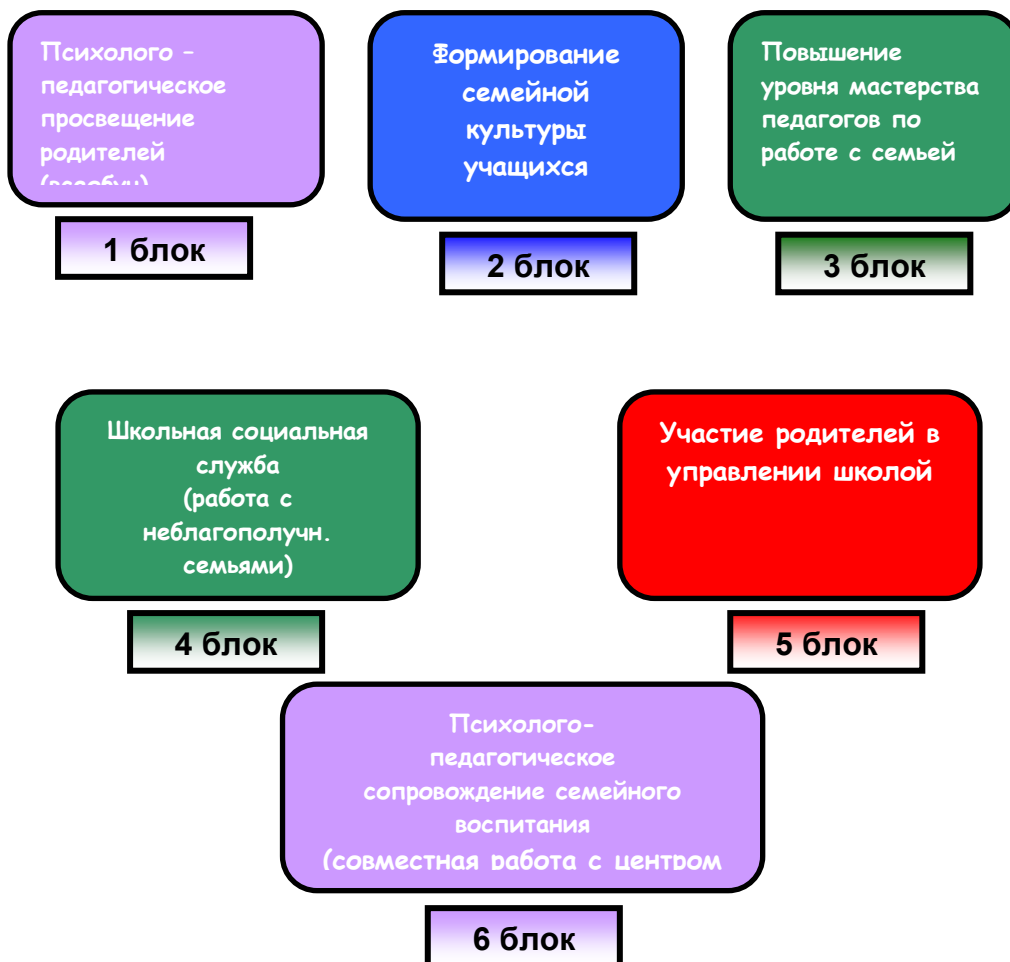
Психолого – педагогическое просвещение родителей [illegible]

1 блок

Формирование семейной культуры учащихся

2 блок

Повышение уровня мастерства педагогов по работе с семьей

3 блок

Школьная социальная служба (работа с неблагополучн. семьями)

4 блок

Участие родителей в управлении школой

5 блок

Психолого-педагогическое сопровождение семейного воспитания (совместная работа с центром

6 блок